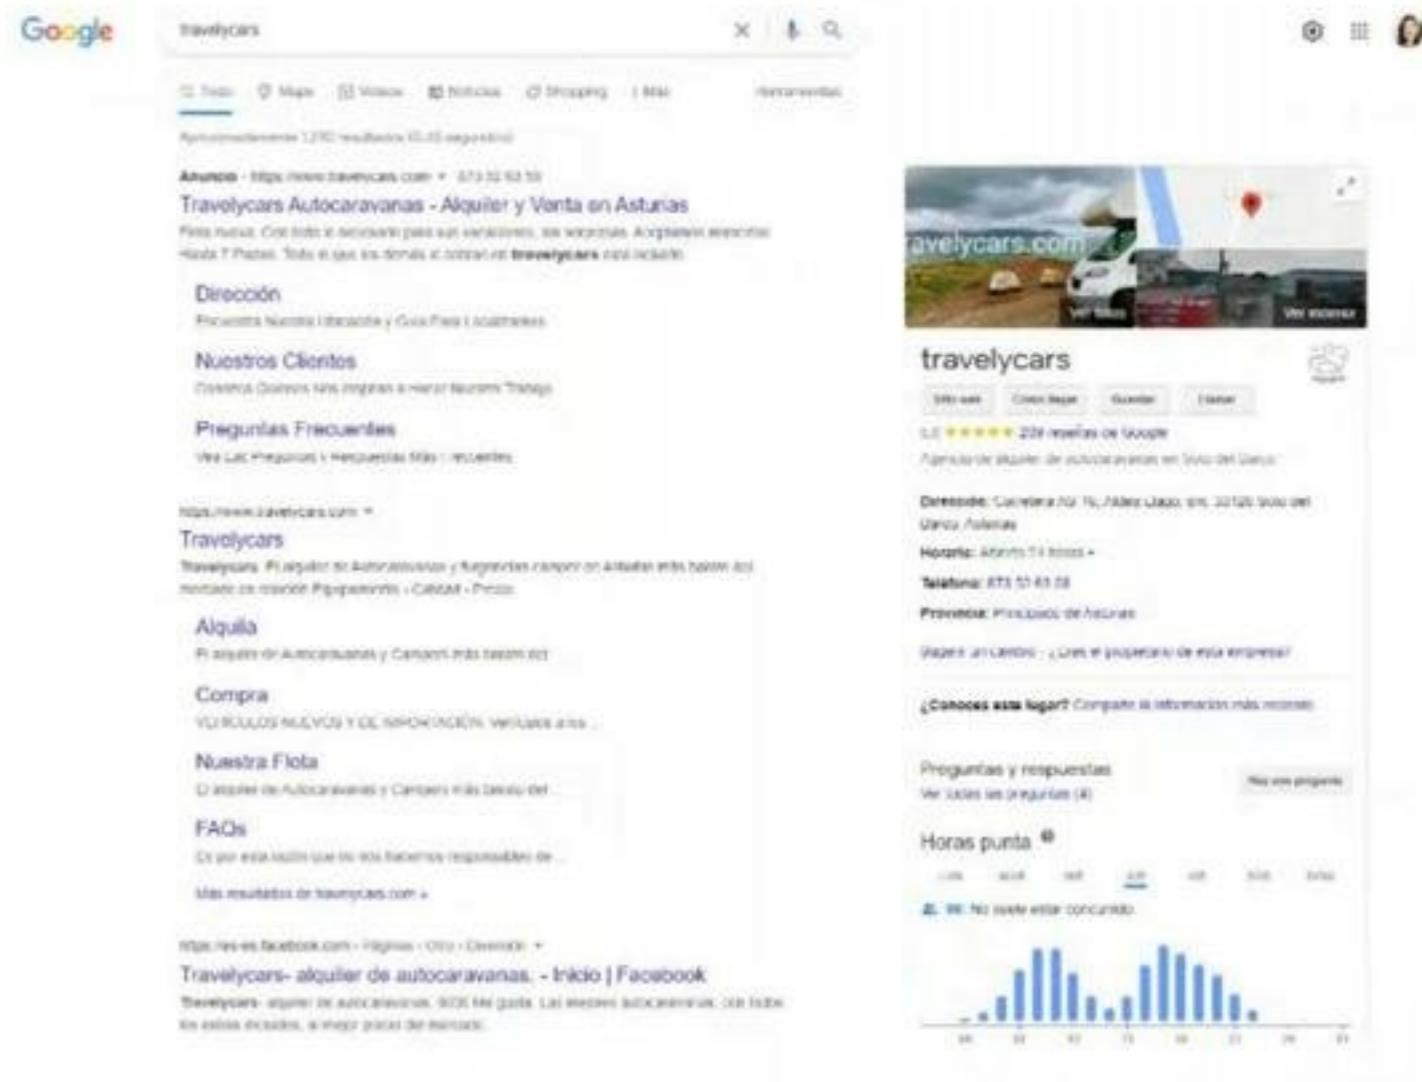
Google

travelycars

Todo Maps Videos Noticias Shopping Más Herramientas

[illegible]

Anuncio · https://www.travelycars.com/ · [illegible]

Travelycars Autocaravanas - Alquiler y Venta en Asturias

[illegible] travelycars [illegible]

Dirección

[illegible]

Nuestros Clientes

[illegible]

Preguntas Frecuentes

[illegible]

https://www.travelycars.com

Travelycars

Travelycars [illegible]

Alquila

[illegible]

Compra

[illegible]

Nuestra Flota

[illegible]

FAQs

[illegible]

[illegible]

https://es-es.facebook.com · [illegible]

Travelycars- alquiler de autocaravanas. - Inicio | Facebook

Travelycars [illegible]

travelycars.com

Ver fotos

Ver exterior

travelycars

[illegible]

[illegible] reseñas de Google

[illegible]

Dirección: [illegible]

Horario: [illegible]

Teléfono: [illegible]

Provincia: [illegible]

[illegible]

¿Conoces este lugar? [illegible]

Preguntas y respuestas

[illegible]

Horas punta

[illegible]